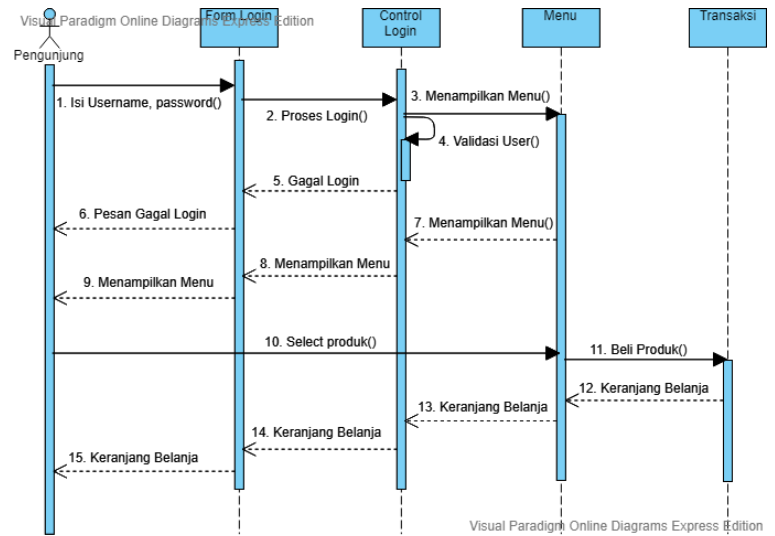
Visual Paradigm Online Diagrams Express Edition

Pengunjung

Form Login

Control Login

Menu

Transaksi

1. Isi Username, password()

2. Proses Login()

3. Menampilkan Menu()

4. Validasi User()

5. Gagal Login

6. Pesan Gagal Login

7. Menampilkan Menu()

8. Menampilkan Menu

9. Menampilkan Menu

10. Select produk()

11. Beli Produk()

12. Keranjang Belanja

13. Keranjang Belanja

14. Keranjang Belanja

15. Keranjang Belanja

Visual Paradigm Online Diagrams Express Edition